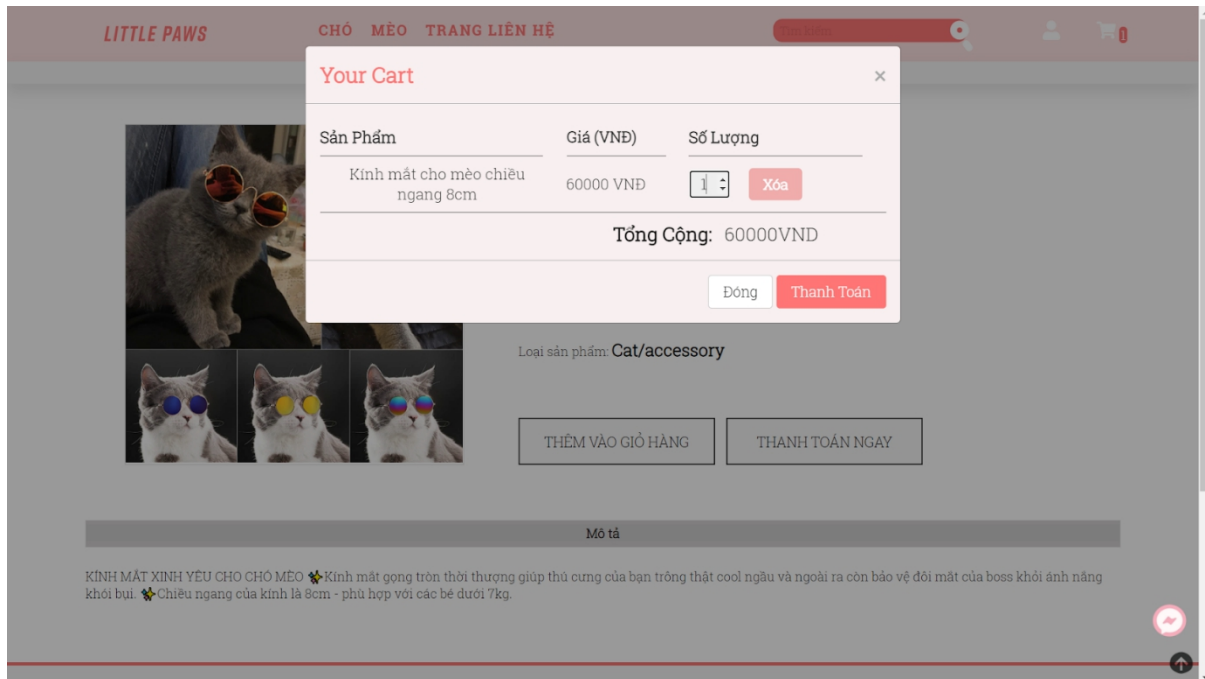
LITTLE PAWS

CHÓ MÈO TRANG LIÊN HỆ

Tìm kiếm

0

Your Cart ×

| Sản Phẩm | Giá (VNĐ) | Số Lượng | |
|---|---|---|---|
| Kính mát cho mèo chiều ngang 8cm | 60000 VNĐ | 1 | Xóa |

Tổng Cộng: 60000VND

Đóng Thanh Toán

Loại sản phẩm: Cat/accessory

THÊM VÀO GIỎ HÀNG

THANH TOÁN NGAY

Mô tả

KÍNH MÁT XINH YÊU CHO CHÓ MÈO Kính mát gọng tròn thời thượng giúp thú cưng của bạn trông thật cool ngầu và ngoài ra còn bảo vệ đôi mắt của boss khỏi ánh nắng khói bụi. Chiều ngang của kính là 8cm - phù hợp với các bé dưới 7kg.